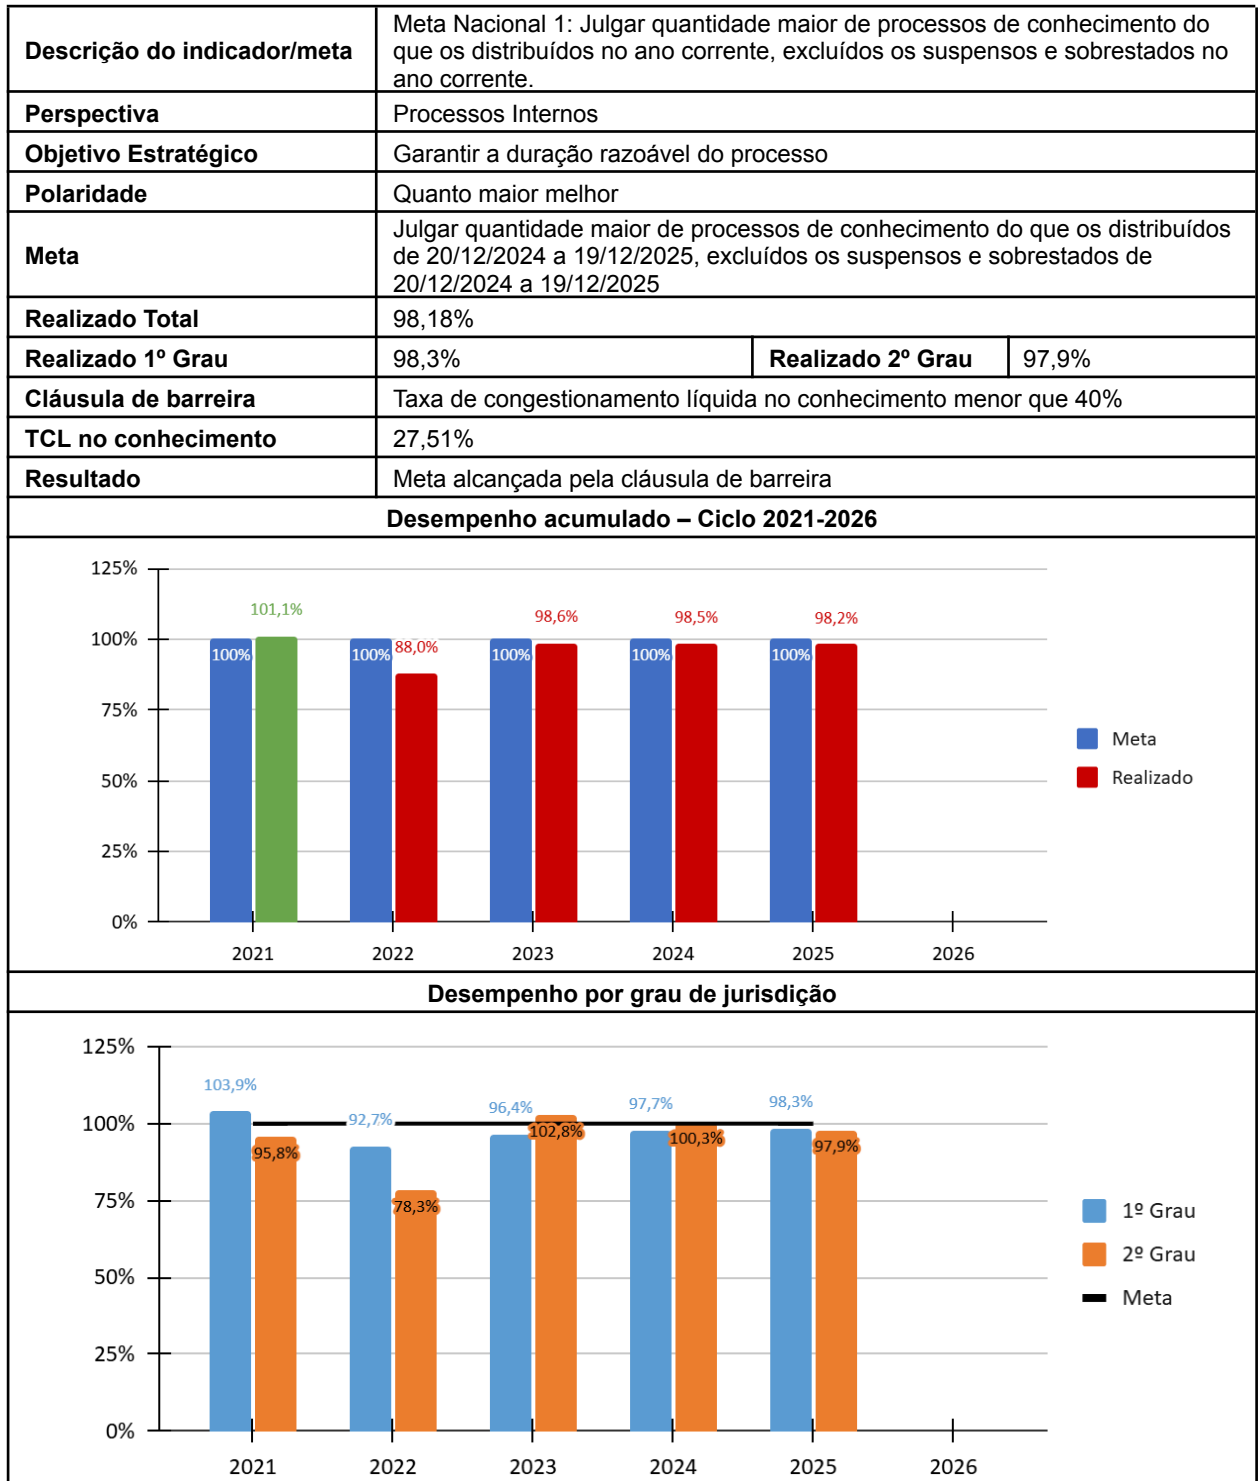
| | | | |
|---|---|---|---|
| **Descrição do indicador/meta** | Meta Nacional 1: Julgar quantidade maior de processos de conhecimento do que os distribuídos no ano corrente, excluídos os suspensos e sobrestados no ano corrente. | | |
| **Perspectiva** | Processos Internos | | |
| **Objetivo Estratégico** | Garantir a duração razoável do processo | | |
| **Polaridade** | Quanto maior melhor | | |
| **Meta** | Julgar quantidade maior de processos de conhecimento do que os distribuídos de 20/12/2024 a 19/12/2025, excluídos os suspensos e sobrestados de 20/12/2024 a 19/12/2025 | | |
| **Realizado Total** | 98,18% | | |
| **Realizado 1º Grau** | 98,3% | **Realizado 2º Grau** | 97,9% |
| **Cláusula de barreira** | Taxa de congestionamento líquida no conhecimento menor que 40% | | |
| **TCL no conhecimento** | 27,51% | | |
| **Resultado** | Meta alcançada pela cláusula de barreira | | |

**Desempenho acumulado – Ciclo 2021-2026**

125%
100%
75%
50%
25%
0%

100% 101,1%
100% 88,0%
100% 98,6%
100% 98,5%
100% 98,2%

2021 2022 2023 2024 2025 2026

Meta
Realizado

**Desempenho por grau de jurisdição**

125%
100%
75%
50%
25%
0%

103,9% 95,8%
92,7% 78,3%
96,4% 102,8%
97,7% 100,3%
98,3% 97,9%

2021 2022 2023 2024 2025 2026

1º Grau
2º Grau
Meta